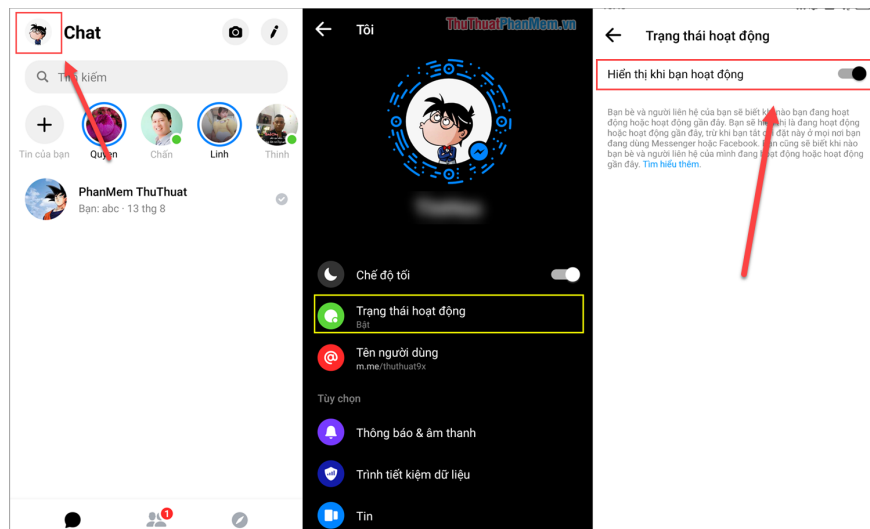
Chat

Tìm kiếm

Tin của bạn

Quyên

Chấn

Linh

Thịnh

PhanMem ThuThuat

Bạn: abc · 13 thg 8

1

Tôi

ThuThuatPhanMem.vn

Chế độ tối

Trạng thái hoạt động

Bật

Tên người dùng

m.me/thuthuat9x

Tùy chọn

Thông báo & âm thanh

Trình tiết kiệm dữ liệu

Tin

Trạng thái hoạt động

Hiển thị khi bạn hoạt động

Bạn bè và người liên hệ của bạn sẽ biết khi nào bạn đang hoạt động hoặc hoạt động gần đây. Bạn sẽ hiển thị là đang hoạt động hoặc hoạt động gần đây, trừ khi bạn tắt cài đặt này ở mọi nơi bạn đang dùng Messenger hoặc Facebook. Bạn cũng sẽ biết khi nào bạn bè và người liên hệ của mình đang hoạt động hoặc hoạt động gần đây. Tìm hiểu thêm.